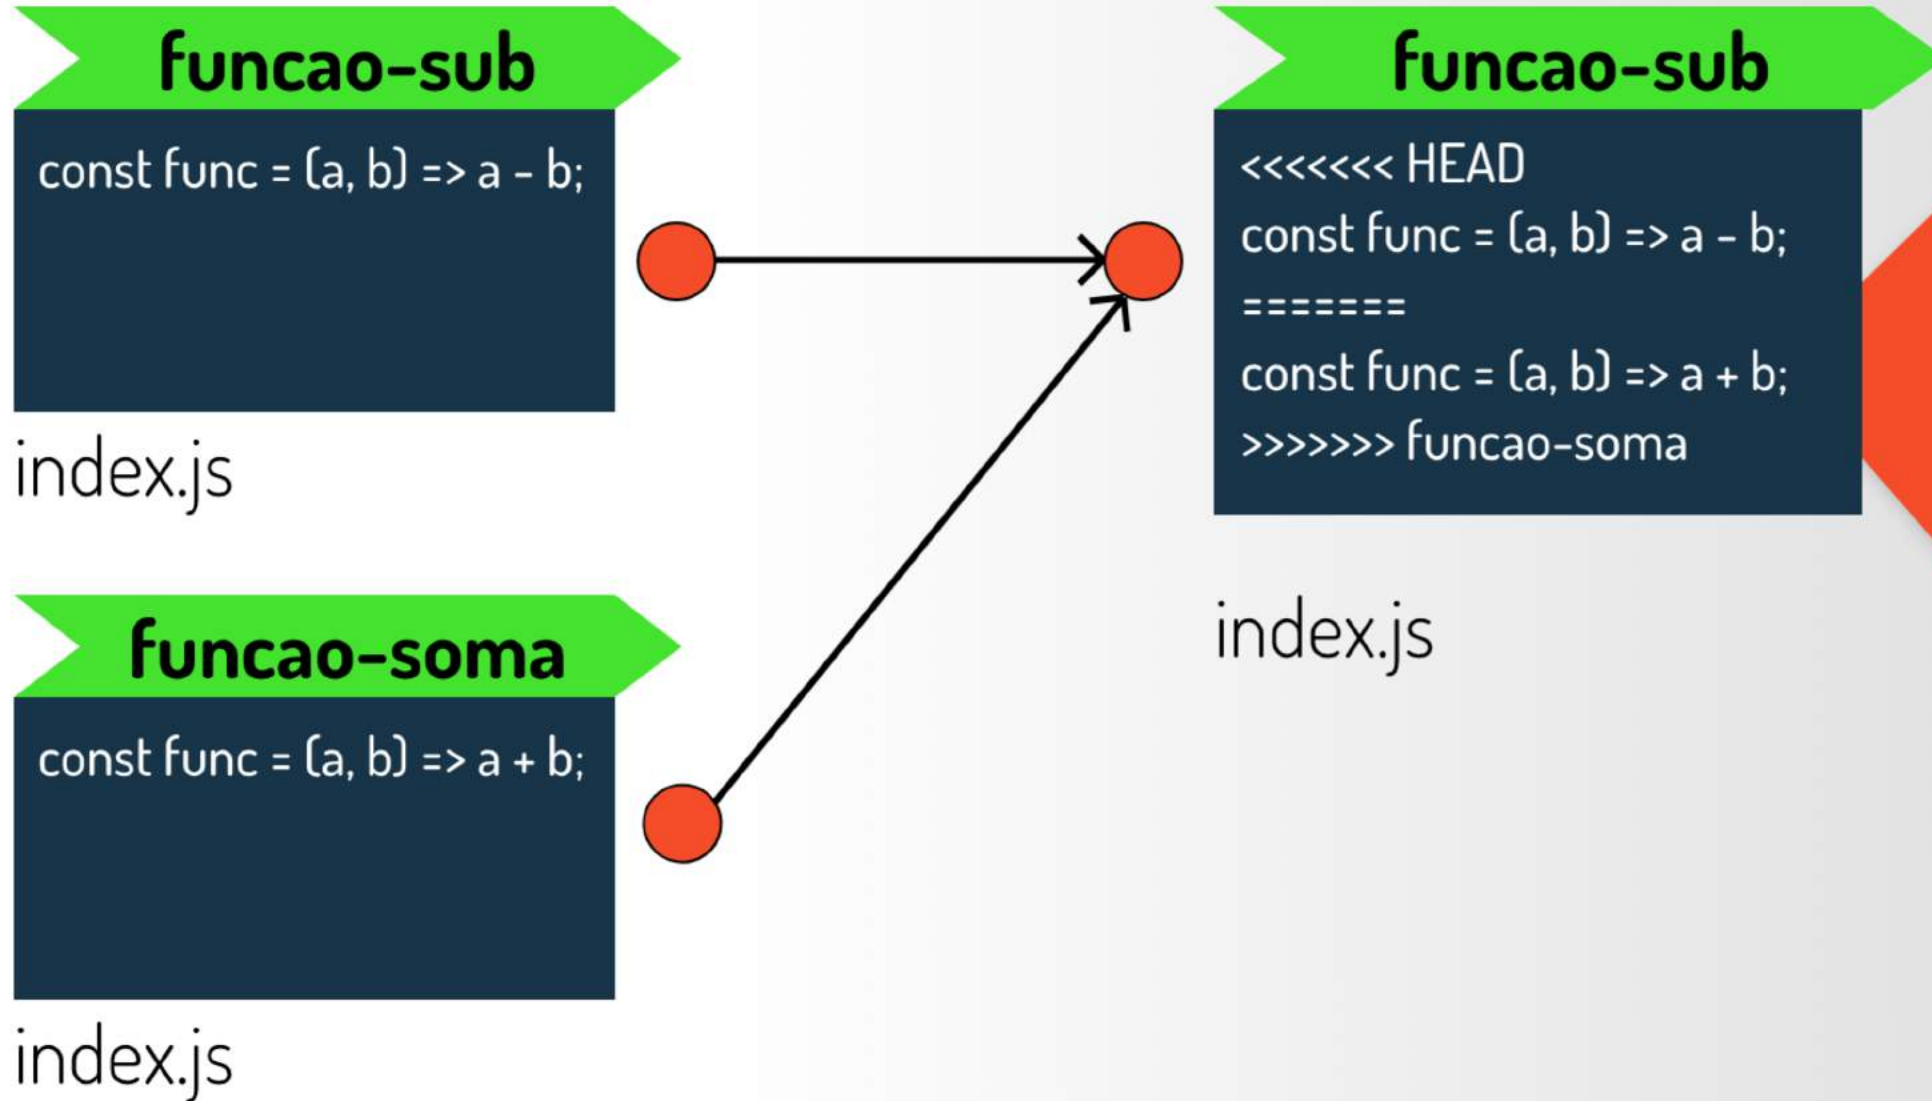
funcao-sub

const func = (a, b) => a - b;

index.js

funcao-soma

const func = (a, b) => a + b;

index.js

funcao-sub

<<<<<<< HEAD
const func = (a, b) => a - b;
=======
const func = (a, b) => a + b;
>>>>>>> funcao-soma

index.js